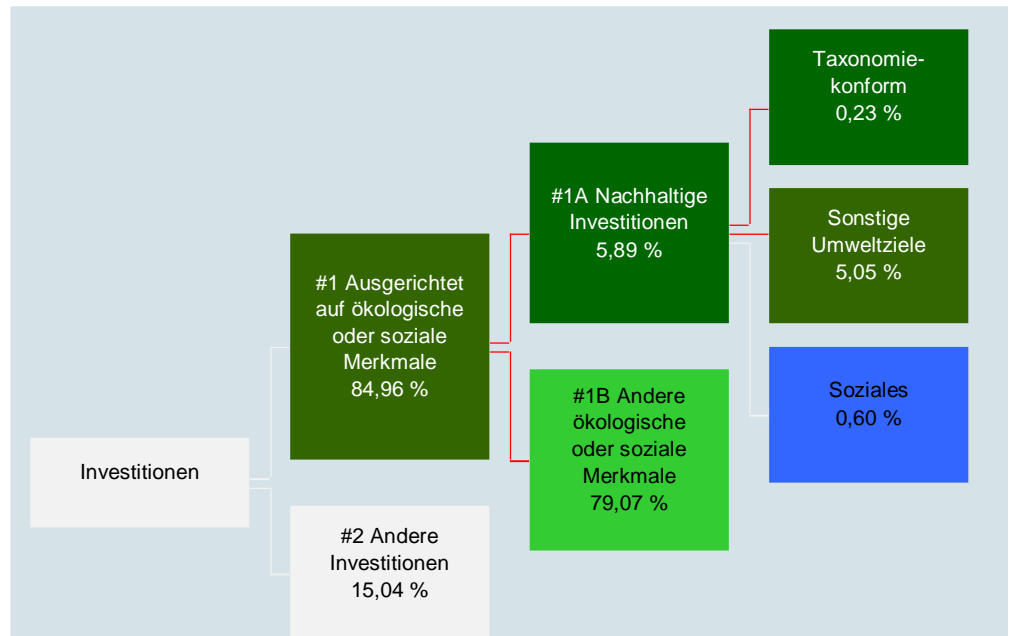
Investitionen

#1 Ausgerichtet auf ökologische oder soziale Merkmale 84,96 %

#2 Andere Investitionen 15,04 %

#1A Nachhaltige Investitionen 5,89 %

#1B Andere ökologische oder soziale Merkmale 79,07 %

Taxonomiekonform 0,23 %

Sonstige Umweltziele 5,05 %

Soziales 0,60 %